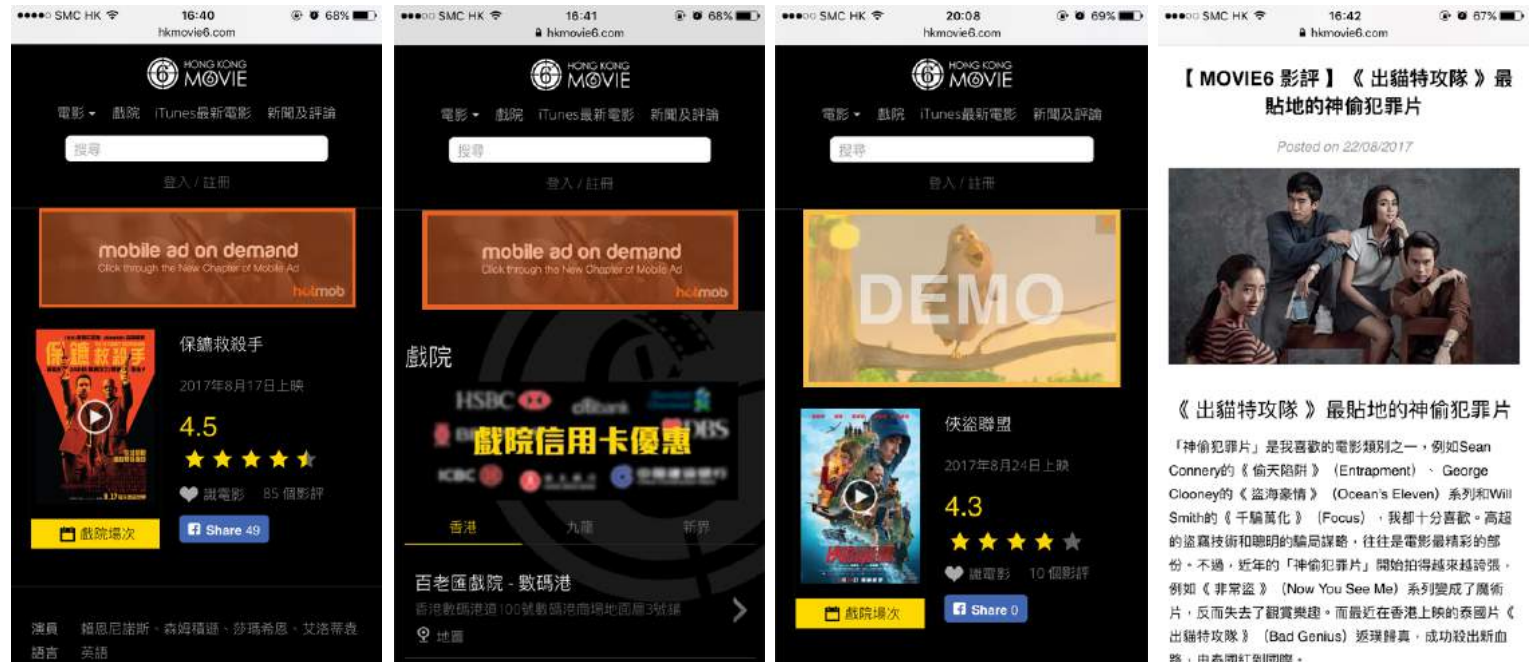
●●●●● SMC HK 16:40 68%
hkmovie6.com

HONG KONG MOVIE

電影 ▾ 戲院 iTunes最新電影 新聞及評論

搜尋

登入 / 註冊

mobile ad on demand
Click through the New Chapter of Mobile Ad
hotmob

保鑣救殺手

2017年8月17日上映

4.5

識電影 85 個影評

戲院場次

Share 49

演員 雷恩尼諾斯、森姆積遜、莎瑪希恩、艾洛蒂袁
語言 英語

●●●○○ SMC HK 16:41 68%
hkmovie6.com

HONG KONG MOVIE

電影 ▾ 戲院 iTunes最新電影 新聞及評論

搜尋

登入 / 註冊

mobile ad on demand
Click through the New Chapter of Mobile Ad
hotmob

戲院

戲院信用卡優惠

香港 九龍 新界

百老匯戲院 - 數碼港
香港數碼港道100號數碼港商場地面層3號舖

地圖

●●●○○ SMC HK 20:08 69%
hkmovie6.com

HONG KONG MOVIE

電影 ▾ 戲院 iTunes最新電影 新聞及評論

搜尋

登入 / 註冊

DEMO

俠盜聯盟

2017年8月24日上映

4.3

識電影 10 個影評

戲院場次

Share 0

●●●○○ SMC HK 16:42 67%
hkmovie6.com

【 MOVIE6 影評 】《 出貓特攻隊 》最貼地的神偷犯罪片

Posted on 22/08/2017

《 出貓特攻隊 》最貼地的神偷犯罪片

「神偷犯罪片」是我喜歡的電影類別之一，例如Sean Connery的《 偷天陷阱 》(Entrapment) 、George Clooney的《 盜海豪情 》(Ocean's Eleven) 系列和Will Smith的《 千騙萬化 》(Focus) ，我都十分喜歡。高超的盜竊技術和聰明的騙局謀略，往往是電影最精彩的部份。不過，近年的「神偷犯罪片」開始拍得越來越誇張，例如《 非常盜 》(Now You See Me) 系列變成了魔術片，反而失去了觀賞樂趣。而最近在香港上映的泰國片《 出貓特攻隊 》(Bad Genius) 返璞歸真，成功殺出新血路，由泰國紅到國際。